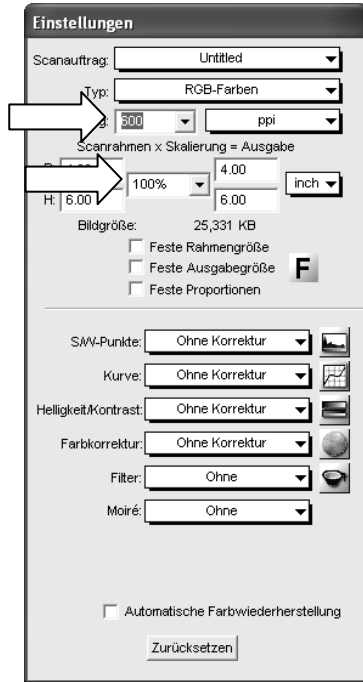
Einstellungen

Scanauftrag: Untitled

Typ: RGB-Farben

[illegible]: 600 ppi

Scanrahmen x Skalierung = Ausgabe

B: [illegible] 100% 4.00 inch

H: 6.00 6.00

Bildgröße: 25,331 KB

Feste Rahmengröße

Feste Ausgabegröße

F

Feste Proportionen

S/W-Punkte: Ohne Korrektur

Kurve: Ohne Korrektur

Helligkeit/Kontrast: Ohne Korrektur

Farbkorrektur: Ohne Korrektur

Filter: Ohne

Moiré: Ohne

Automatische Farbwiederherstellung

Zurücksetzen